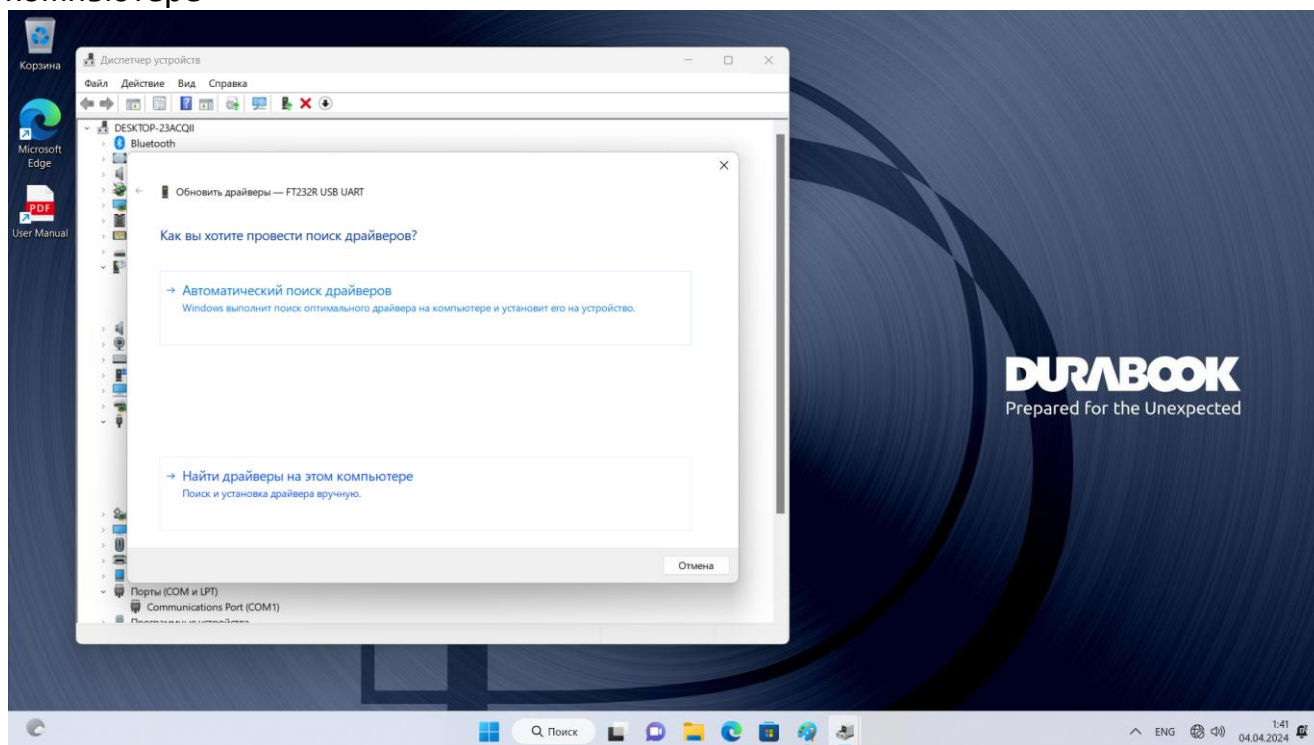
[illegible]

Корзина

Microsoft Edge

PDF

User Manual

Диспетчер устройств

Файл Действие Вид Справка

DESKTOP-23ACQII

Bluetooth

Обновить драйверы — FT232R USB UART

Как вы хотите провести поиск драйверов?

→ Автоматический поиск драйверов
Windows выполнит поиск оптимального драйвера на компьютере и установит его на устройство.

→ Найти драйверы на этом компьютере
Поиск и установка драйвера вручную.

Отмена

Порты (COM и LPT)

Communications Port (COM1)

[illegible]

DURABOOK
Prepared for the Unexpected

Поиск

ENG

1:41
04.04.2024